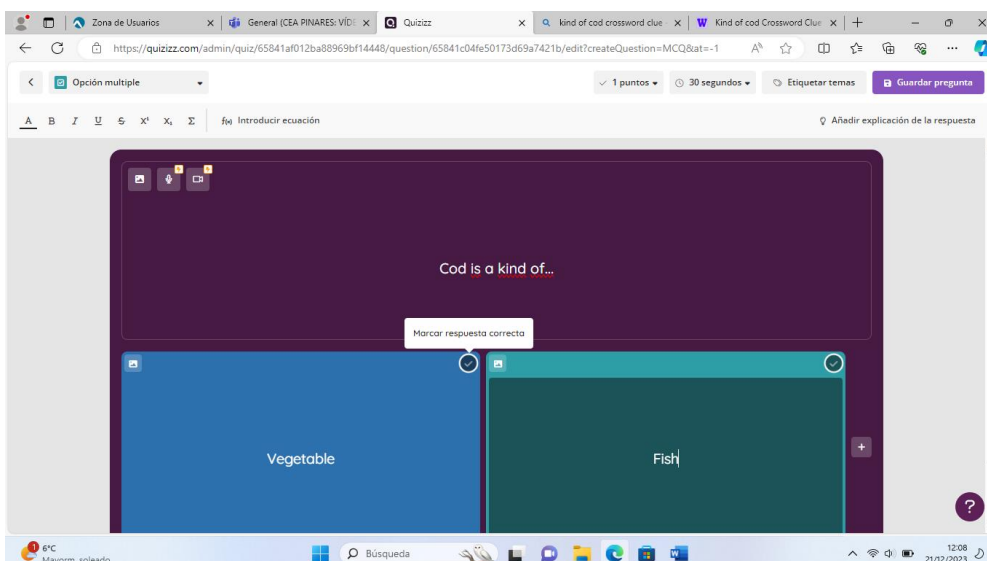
Zona de Usuarios
General (CEA PINARES: VÍDE
Quizizz
kind of cod crossword clue
Kind of cod Crossword Clue
https://quizizz.com/admin/quiz/65841af012ba88969bf14448/question/65841c04fe50173d69a7421b/edit?createQuestion=MCQ&at=-1

Opción multiple
1 puntos
30 segundos
Etiquetar temas
Guardar pregunta
A B I U S x² x₂ Σ
f(x) Introducir ecuación
Añadir explicación de la respuesta

Cod is a kind of...

Marcar respuesta correcta

Vegetable

Fish

+
?

6°C
Mayorm. soleado
Búsqueda
12:08
21/12/2023